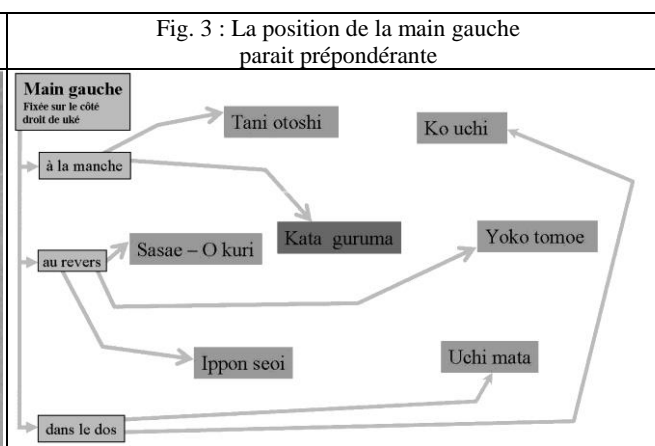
Fig. 3 : La position de la main gauche parait prépondérante

Main gauche
Fixée sur le côté droit de uké

à la manche

au revers

dans le dos

Tani otoshi

Ko uchi

Kata guruma

Sasae – O kuri

Yoko tomoe

Ippon seoi

Uchi mata